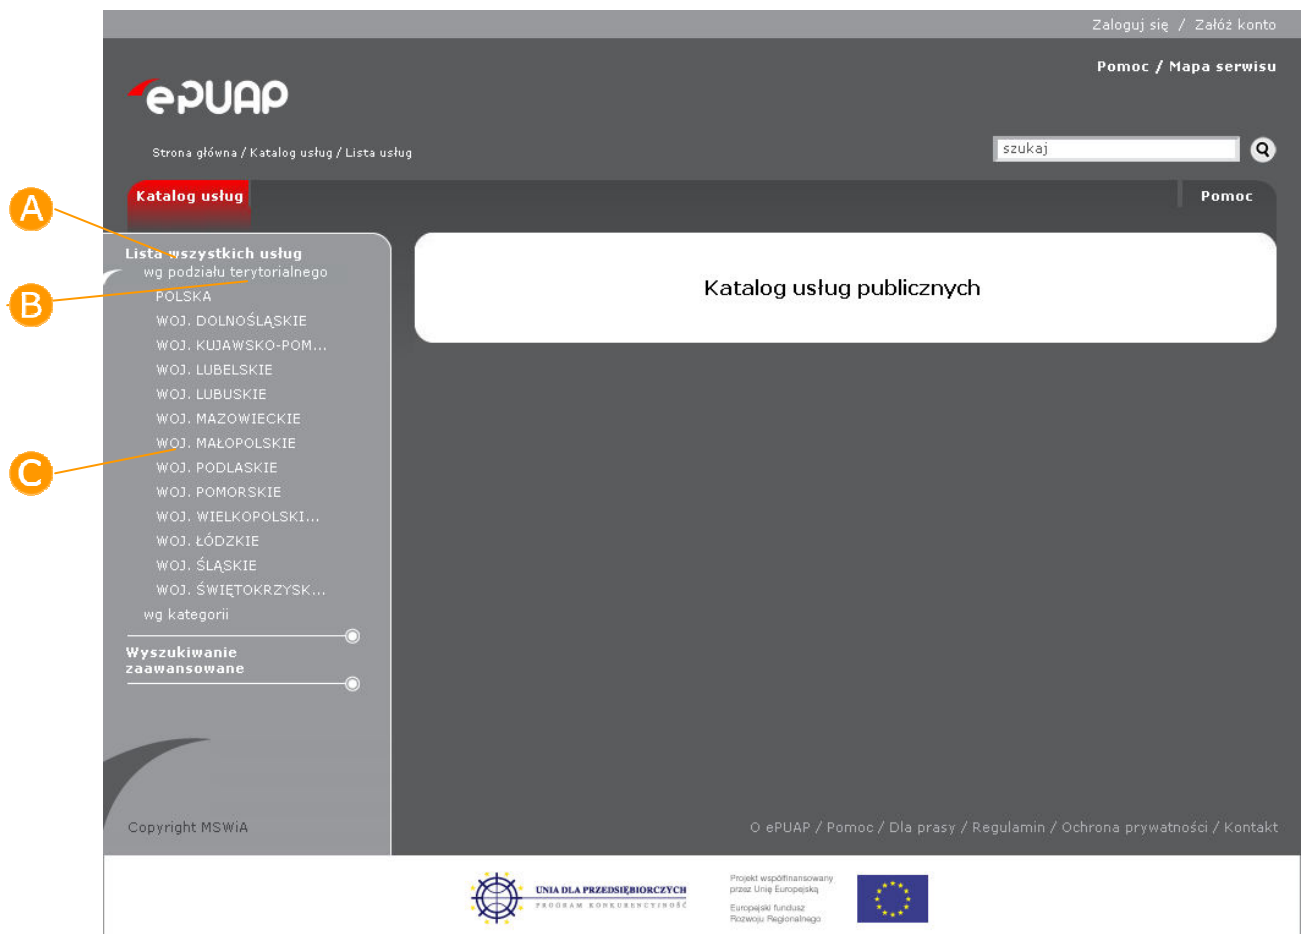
Zaloguj się / Załóż konto

Pomoc / Mapa serwisu

ePUAP

Strona główna / Katalog usług / Lista usług

szukaj

Katalog usług

Pomoc

A

B

C

Lista wszystkich usług
wg podziału terytorialnego
POLSKA
WOJ. DOLNOŚLĄSKIE
WOJ. KUJAWSKO-POM...
WOJ. LUBELSKIE
WOJ. LUBUSKIE
WOJ. MAZOWIECKIE
WOJ. MAŁOPOLSKIE
WOJ. PODLASKIE
WOJ. POMORSKIE
WOJ. WIELKOPOLSKI...
WOJ. ŁÓDZKIE
WOJ. ŚLĄSKIE
WOJ. ŚWIĘTOKRZYSK...
wg kategorii

Wyszukiwanie zaawansowane

Katalog usług publicznych

Copyright MSWiA

O ePUAP / Pomoc / Dla prasy / Regulamin / Ochrona prywatności / Kontakt

UNIA DLA PRZEDSIĘBIORCZYCH
PROGRAM KONKURENCYJNOŚĆ

Projekt współfinansowany przez Unię Europejską

Europejski fundusz Rozwoju Regionalnego